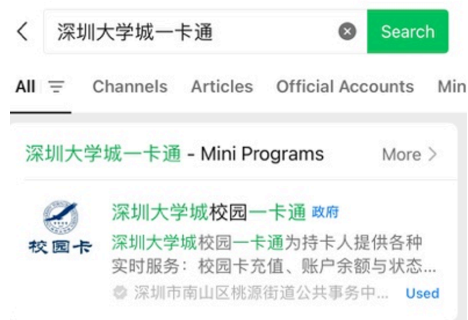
深圳大学城一卡通

Search

All

Channels

Articles

Official Accounts

Min

深圳大学城一卡通 - Mini Programs

More

校园卡

深圳大学城校园一卡通 政府

深圳大学城校园一卡通为持卡人提供各种实时服务：校园卡充值、账户余额与状态...

深圳市南山区桃源街道公共事务中...

Used